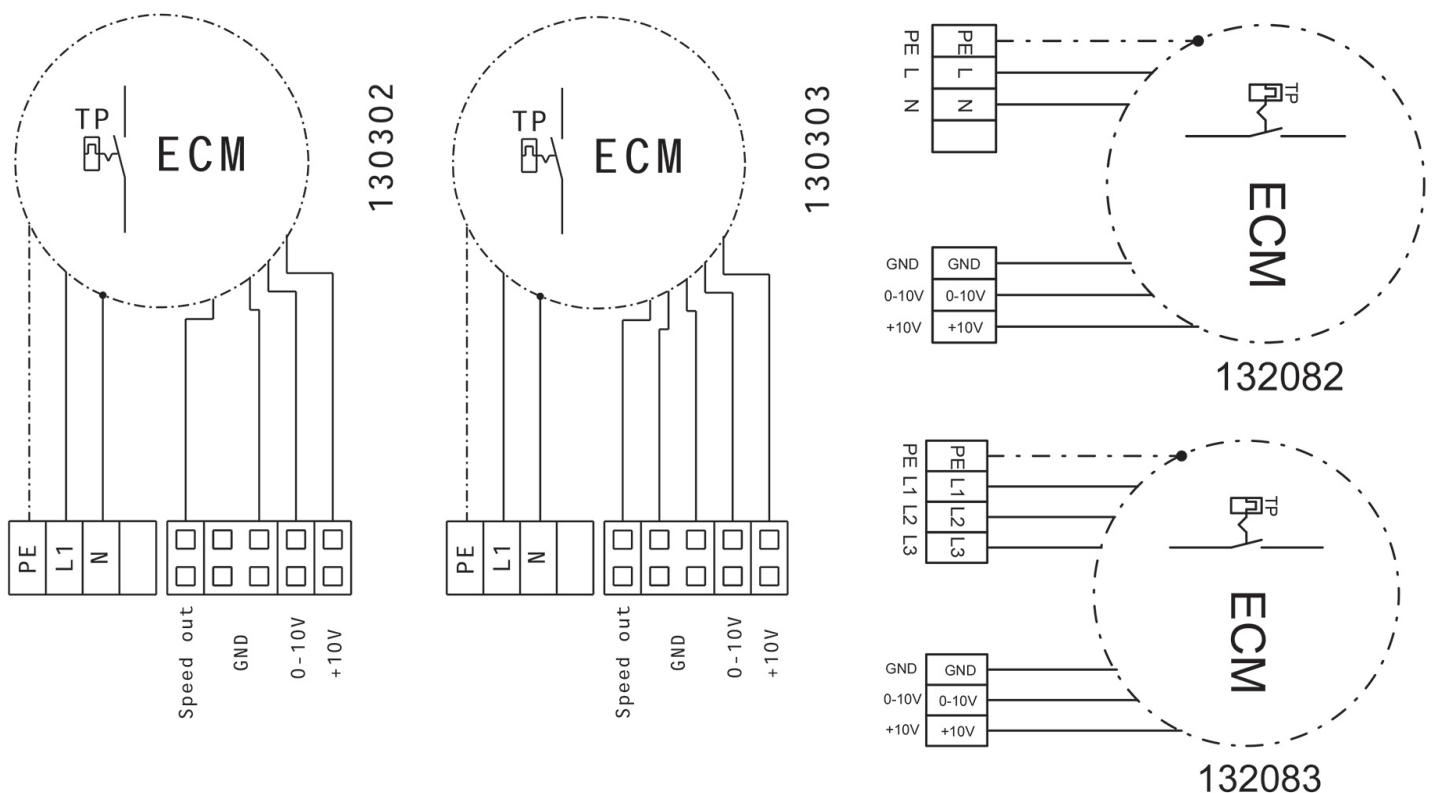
TP
ECM
130302
PE L1 N
Speed out
GND
0-10V
+10V

TP
ECM
130303
PE L1 N
Speed out
GND
0-10V
+10V

PE L N
PE
L
N
TP
ECM
GND
0-10V
+10V
GND
0-10V
+10V
132082

PE L1 L2 L3
PE
L1
L2
L3
TP
ECM
GND
0-10V
+10V
GND
0-10V
+10V
132083